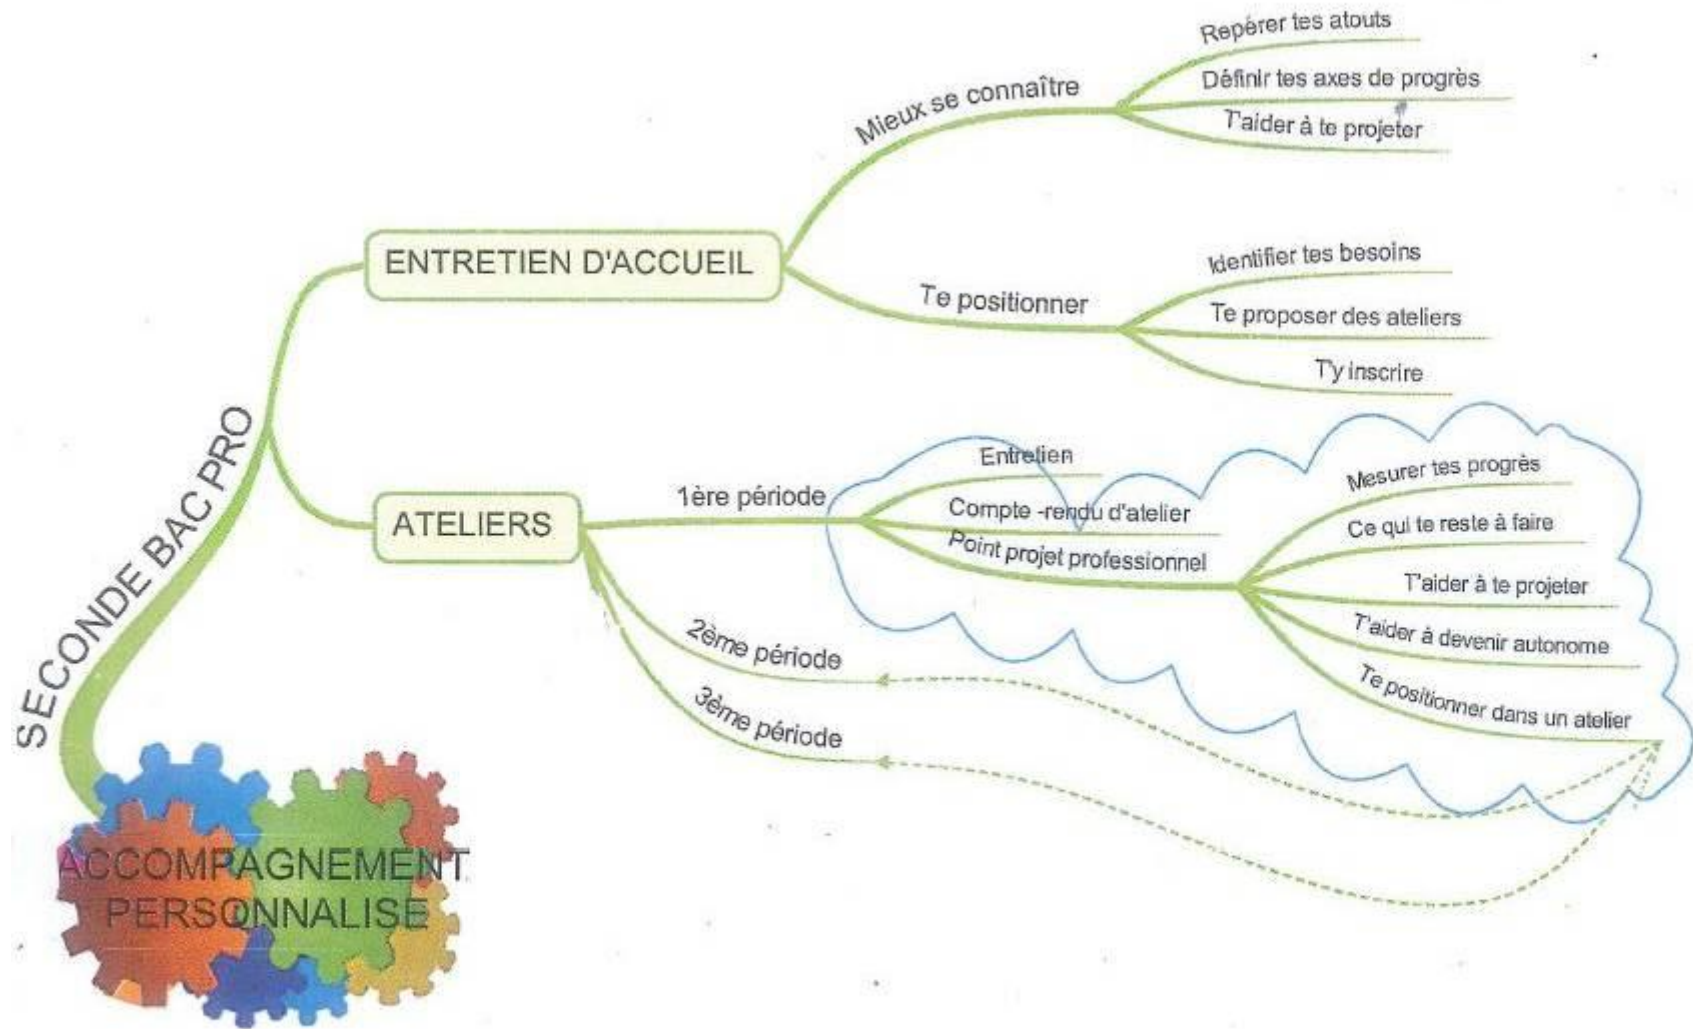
ACCOMPAGNEMENT PERSONNALISE

SECONDE BAC PRO

ENTRETIEN D'ACCUEIL

Mieux se connaître

Repérer tes atouts

Définir tes axes de progrès

T'aider à te projeter

Te positionner

Identifier tes besoins

Te proposer des ateliers

T'y inscrire

ATELIERS

1ère période

Entretien

Compte -rendu d'atelier

Point projet professionnel

Mesurer tes progrès

Ce qui te reste à faire

T'aider à te projeter

T'aider à devenir autonome

Te positionner dans un atelier

2ème période

3ème période